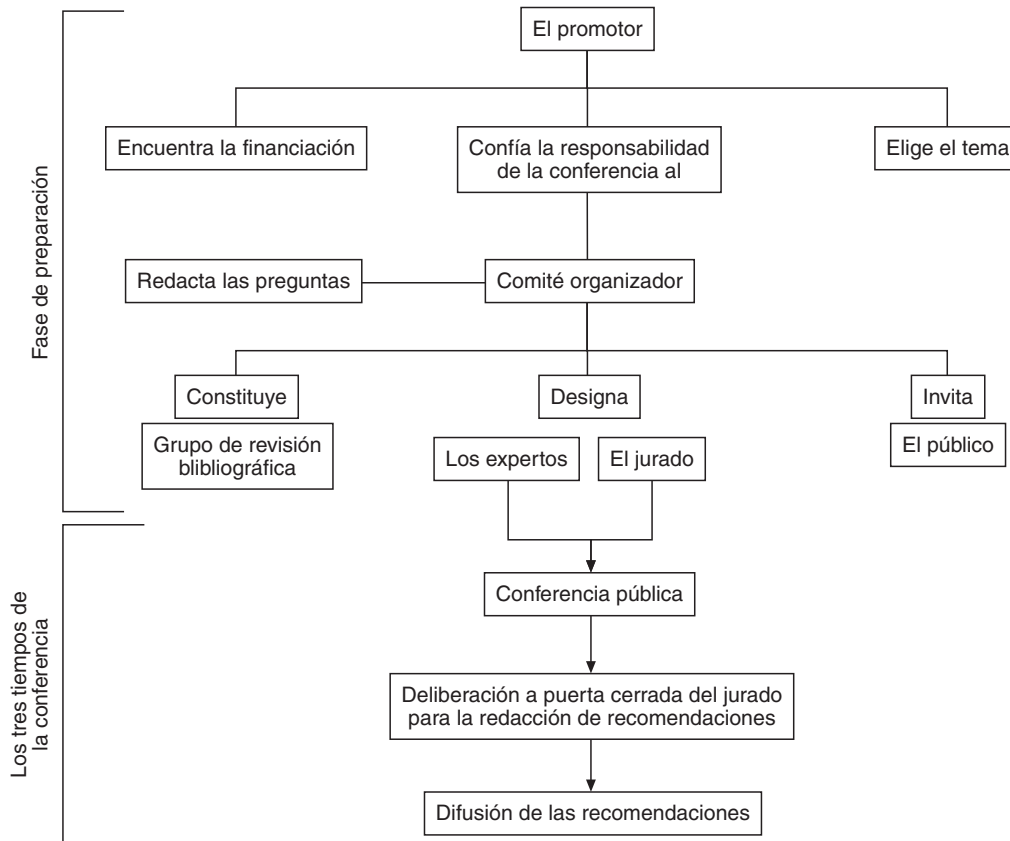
Fase de preparación

El promotor

Encuentra la financiación

Confía la responsabilidad de la conferencia al

Elige el tema

Redacta las preguntas

Comité organizador

Constituye

Designa

Invita

Grupo de revisión blibliográfica

Los expertos

El jurado

El público

Los tres tiempos de la conferencia

Conferencia pública

Deliberación a puerta cerrada del jurado para la redacción de recomendaciones

Difusión de las recomendaciones